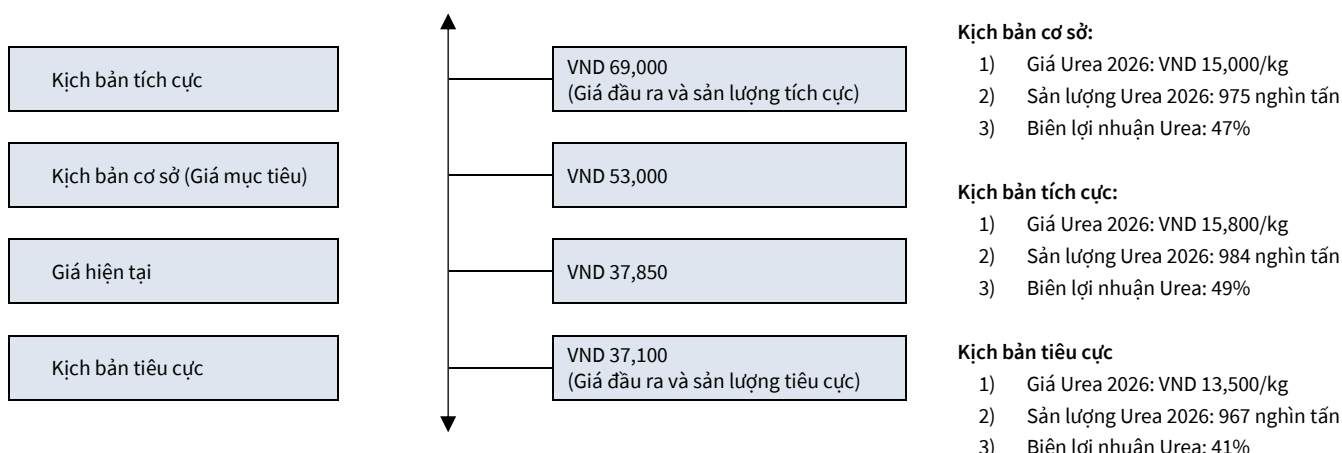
Kịch bản tích cực

Kịch bản cơ sở (Giá mục tiêu)

Giá hiện tại

Kịch bản tiêu cực

VND 69,000
(Giá đầu ra và sản lượng tích cực)

VND 53,000

VND 37,850

VND 37,100
(Giá đầu ra và sản lượng tiêu cực)

Kịch bản cơ sở:
1) Giá Urea 2026: VND 15,000/kg
2) Sản lượng Urea 2026: 975 nghìn tấn
3) Biên lợi nhuận Urea: 47%

Kịch bản tích cực:
1) Giá Urea 2026: VND 15,800/kg
2) Sản lượng Urea 2026: 984 nghìn tấn
3) Biên lợi nhuận Urea: 49%

Kịch bản tiêu cực
1) Giá Urea 2026: VND 13,500/kg
2) Sản lượng Urea 2026: 967 nghìn tấn
3) Biên lợi nhuận Urea: 41%